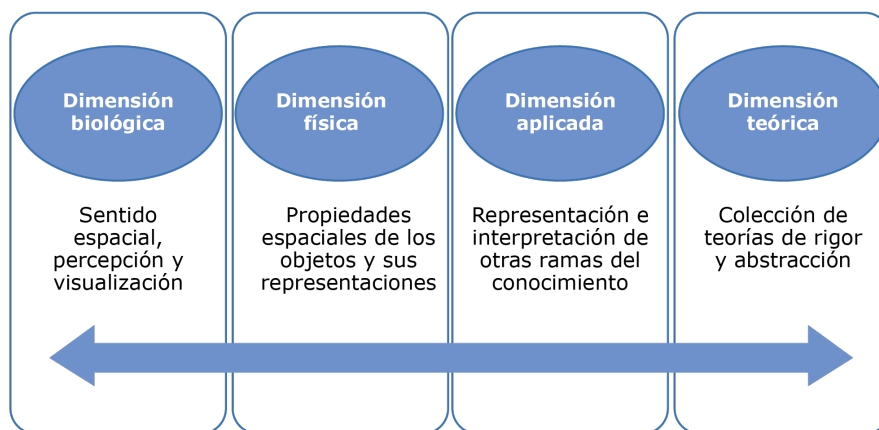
Dimensión biológica

Sentido espacial, percepción y visualización

Dimensión física

Propiedades espaciales de los objetos y sus representaciones

Dimensión aplicada

Representación e interpretación de otras ramas del conocimiento

Dimensión teórica

Colección de teorías de rigor y abstracción